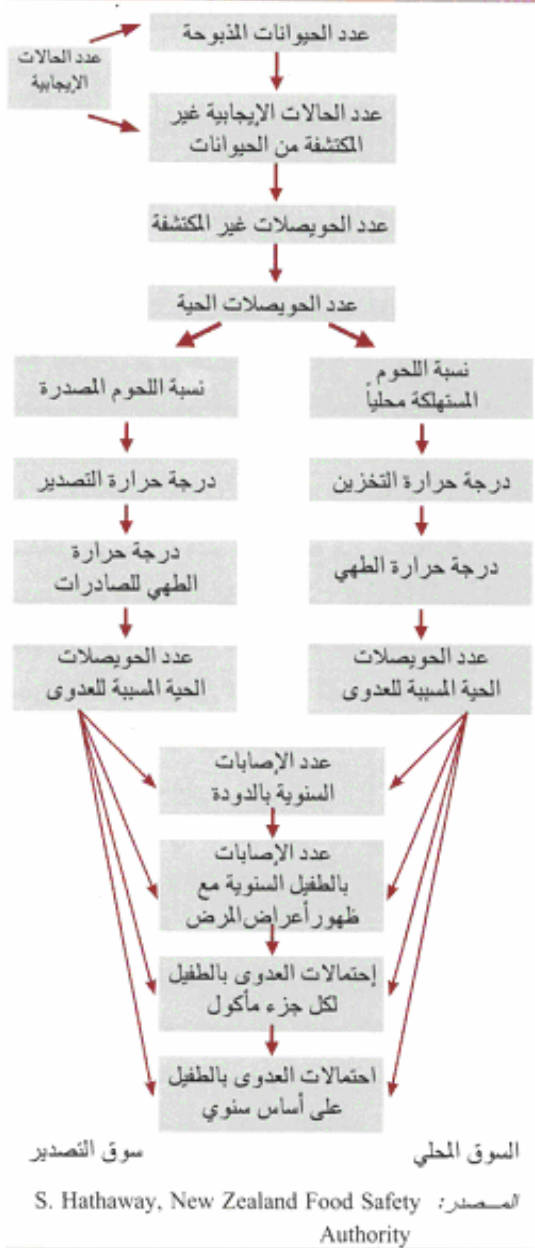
عدد الحالات الإيجابية

عدد الحيوانات المذبوحة

عدد الحالات الإيجابية غير المكتشفة من الحيوانات

عدد الحويصلات غير المكتشفة

عدد الحويصلات الحية

نسبة اللحوم المستهلكة محلياً

نسبة اللحوم المصدرة

درجة حرارة التخزين

درجة حرارة التصدير

درجة حرارة الطهي

درجة حرارة الطهي للصادرات

عدد الحويصلات الحية المسببة للعدوى

عدد الحويصلات الحية المسببة للعدوى

عدد الإصابات السنوية بالدودة

عدد الإصابات بالطفيل السنوية مع ظهور أعراض المرض

إحتمالات العدوى بالطفيل لكل جزء مأكول

احتمالات العدوى بالطفيل على أساس سنوي

السوق المحلي

سوق التصدير

المصدر: S. Hathaway, New Zealand Food Safety Authority